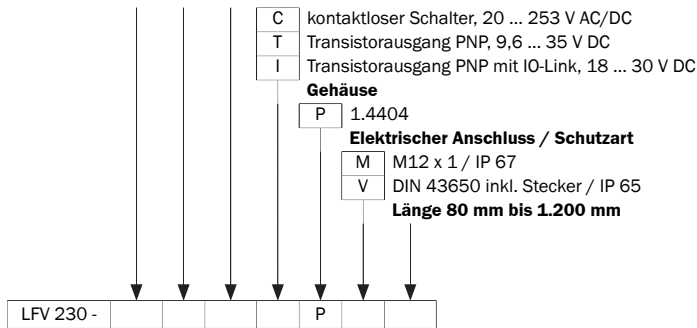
C kontaktloser Schalter, 20 ... 253 V AC/DC
T Transistorausgang PNP, 9,6 ... 35 V DC
I Transistorausgang PNP mit IO-Link, 18 ... 30 V DC

**Gehäuse**

P 1.4404

**Elektrischer Anschluss / Schutzart**

M M12 x 1 / IP 67
V DIN 43650 inkl. Stecker / IP 65

**Länge 80 mm bis 1.200 mm**

| LFV 230 - | | | | | P | | |
|---|---|---|---|---|---|---|---|